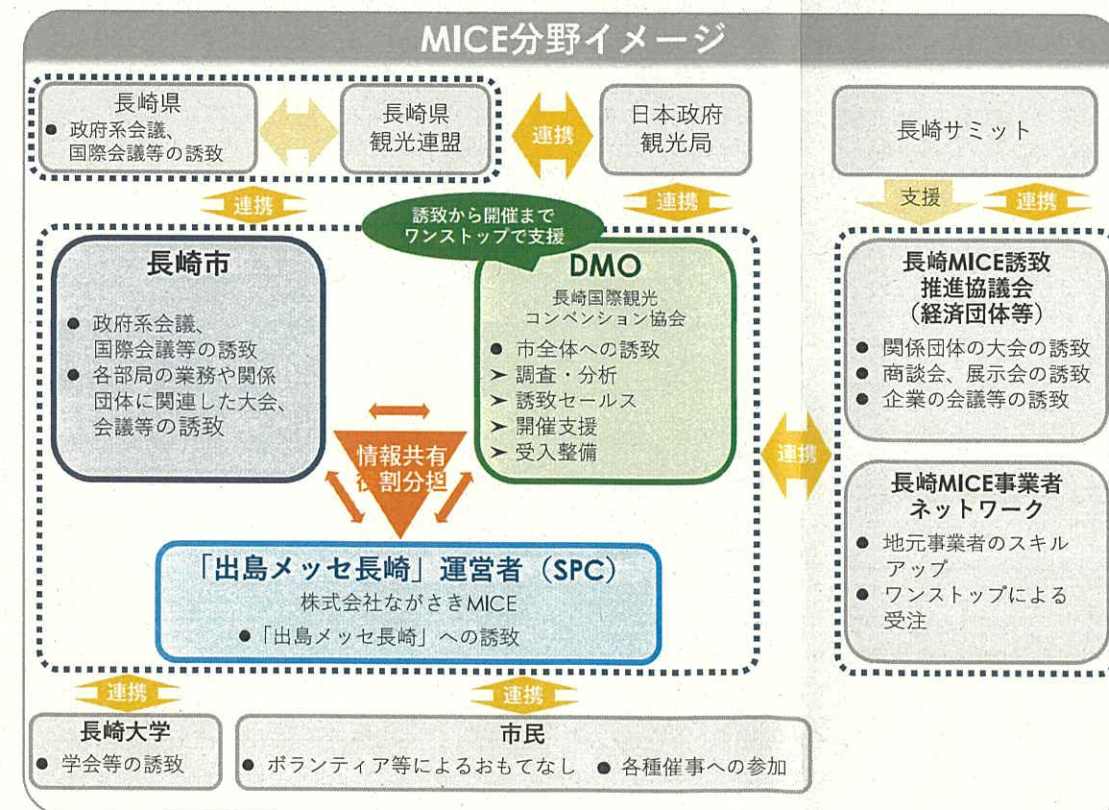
MICE分野イメージ

長崎県
● 政府系会議、国際会議等の誘致

長崎県観光連盟

連携

日本政府観光局

長崎サミット

連携

連携

支援

連携

誘致から開催までワンストップで支援

長崎市
● 政府系会議、国際会議等の誘致
● 各部局の業務や関係団体に関連した大会、会議等の誘致

DMO
長崎国際観光コンベンション協会
● 市全体への誘致
➤ 調査・分析
➤ 誘致セールス
➤ 開催支援
➤ 受入整備

情報共有
役割分担

連携

長崎MICE誘致推進協議会（経済団体等）
● 関係団体の大会の誘致
● 商談会、展示会の誘致
● 企業の会議等の誘致

長崎MICE事業者ネットワーク
● 地元事業者のスキルアップ
● ワンストップによる受注

「出島メッセ長崎」運営者（SPC）
株式会社ながさきMICE
●「出島メッセ長崎」への誘致

連携

連携

長崎大学
● 学会等の誘致

市民
● ボランティア等によるおもてなし ● 各種催事への参加